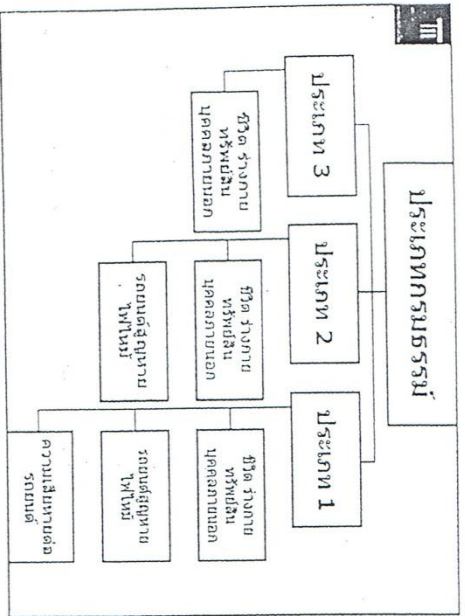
ประเภทกรมธรรม์

ประเภท 3

ชีวิต ร่างกาย ทรัพย์สิน บุคคลภายนอก

ประเภท 2

ชีวิต ร่างกาย ทรัพย์สิน บุคคลภายนอก

รถยนต์สูญหาย ไฟไหม้

ประเภท 1

ชีวิต ร่างกาย ทรัพย์สิน บุคคลภายนอก

รถยนต์สูญหาย ไฟไหม้

ความเสียหายต่อ รถยนต์